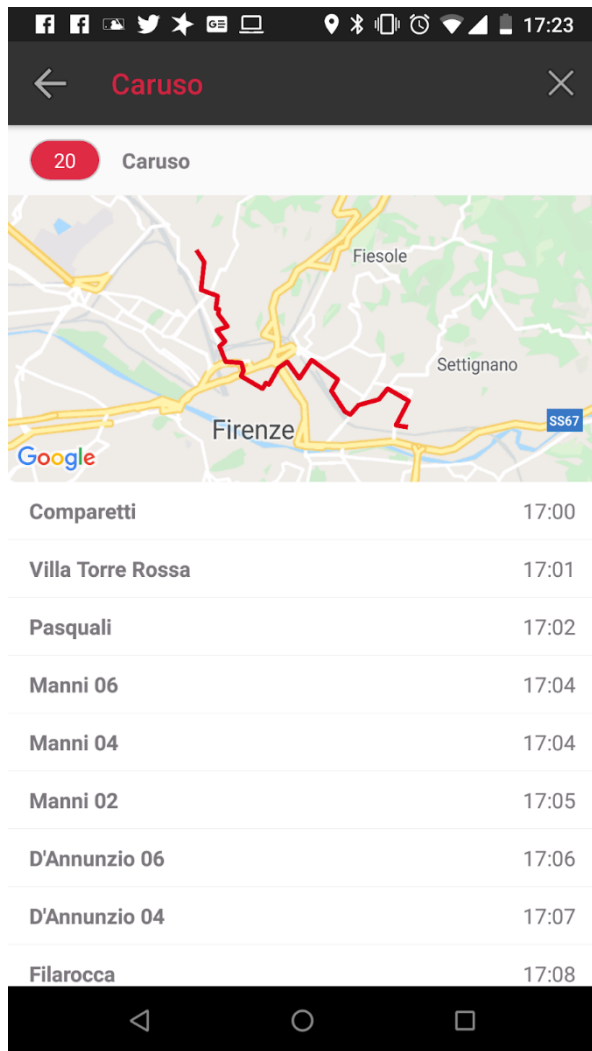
17:23

Caruso

20 Caruso

Fiesole
Settignano
Firenze
SS67
Google

| | |
|---|---|
| Comparetti | 17:00 |
| Villa Torre Rossa | 17:01 |
| Pasquali | 17:02 |
| Manni 06 | 17:04 |
| Manni 04 | 17:04 |
| Manni 02 | 17:05 |
| D'Annunzio 06 | 17:06 |
| D'Annunzio 04 | 17:07 |
| Filarocca | 17:08 |